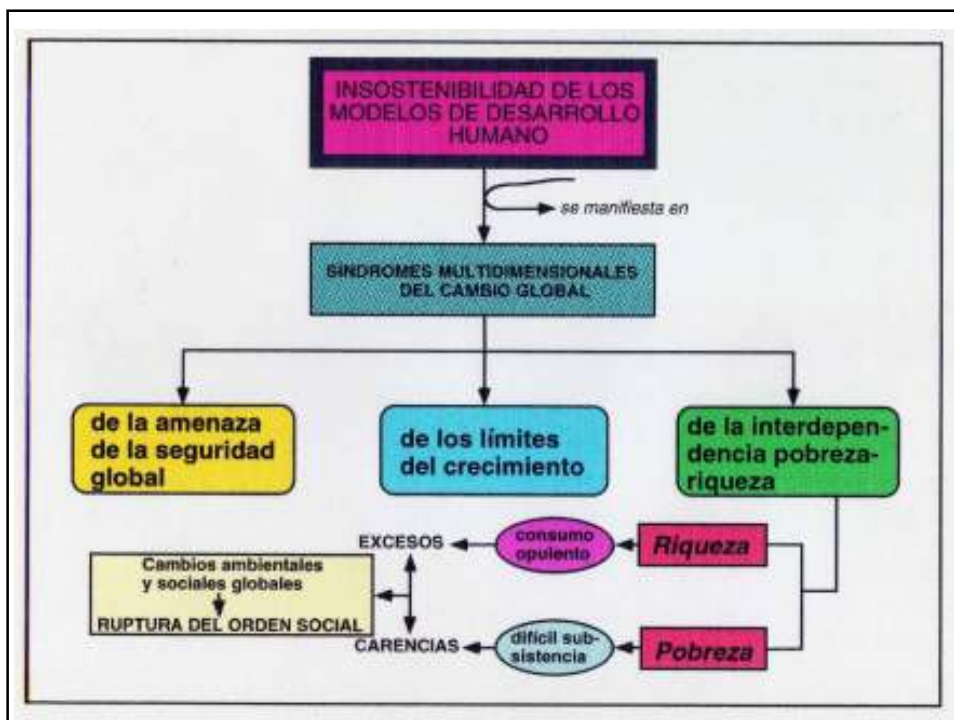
INSOSTENIBILIDAD DE LOS MODELOS DE DESARROLLO HUMANO

se manifiesta en

SINDROMES MULTIDIMENSIONALES DEL CAMBIO GLOBAL

de la amenaza de la seguridad global

de los límites del crecimiento

de la interdependencia pobreza-riqueza

EXCESOS

consumo opulento

Riqueza

Cambios ambientales y sociales globales

RUPTURA DEL ORDEN SOCIAL

CARENCIAS

difícil subsistencia

Pobreza